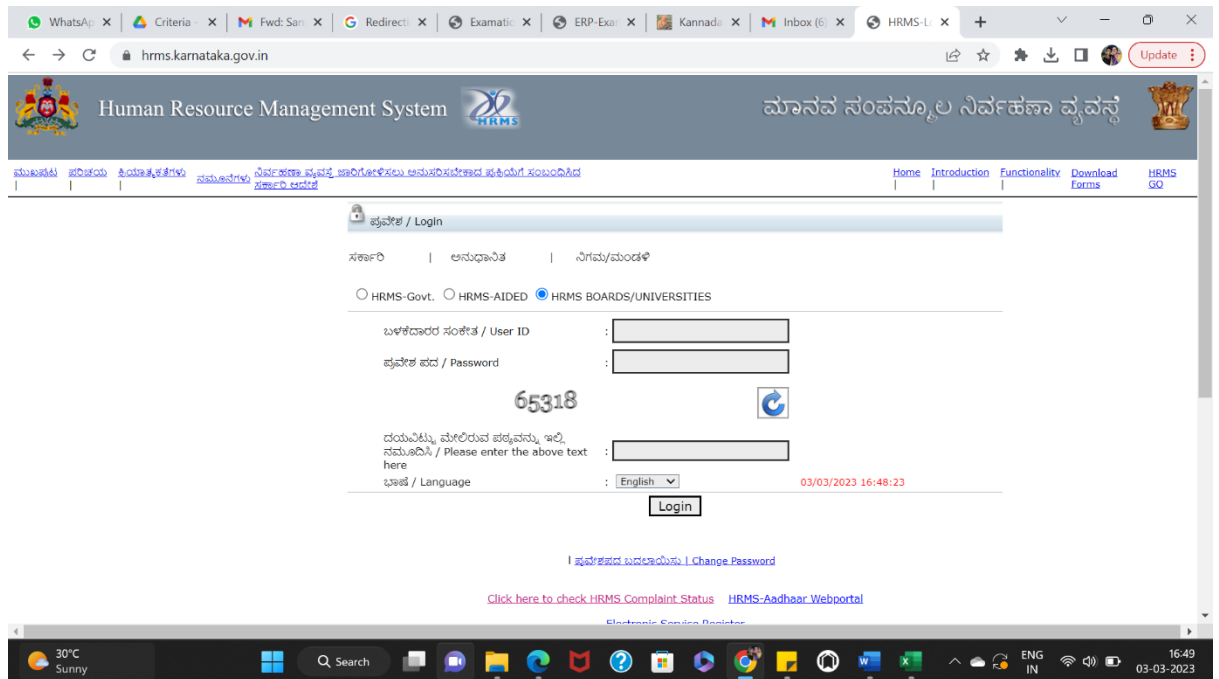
WhatsAp | Criteria | Fwd: San | Redirect | Examatic | ERP-Exa | Kannada | Inbox (6) | HRMS-Lo | +

hrms.karnataka.gov.in

Update

Human Resource Management System

HRMS

ಮಾನವ ಸಂಪನ್ಮೂಲ ನಿರ್ವಹಣಾ ವ್ಯವಸ್ಥೆ

ಮುಖಪುಟ | ಪರಿಚಯ | ಕ್ರಿಯಾತ್ಮಕತೆಗಳು | ನಮೂನೆಗಳು | ನಿರ್ವಹಣಾ ವ್ಯವಸ್ಥೆ ಜಾರಿಗೊಳಿಸಲು ಅನುಸರಿಸಬೇಕಾದ ಪ್ರಕ್ರಿಯೆಗೆ ಸಂಬಂಧಿಸಿದ ಸರ್ಕಾರಿ ಆದೇಶ

Home | Introduction | Functionality | Download Forms | HRMS GO

ಪ್ರವೇಶ / Login

ಸರ್ಕಾರಿ | ಅನುದಾನಿತ | ನಿಗಮ/ಮಂಡಳಿ

HRMS-Govt. HRMS-AIDED HRMS BOARDS/UNIVERSITIES

ಬಳಕೆದಾರರ ಸಂಕೇತ / User ID :

ಪ್ರವೇಶ ಪದ / Password :

65318

ದಯವಿಟ್ಟು ಮೇಲಿರುವ ಪಠ್ಯವನ್ನು ಇಲ್ಲಿ ನಮೂದಿಸಿ / Please enter the above text here :

ಭಾಷೆ / Language : English

03/03/2023 16:48:23

Login

| ಪ್ರವೇಶಪದ ಬದಲಾಯಿಸು | Change Password

Click here to check HRMS Complaint Status HRMS-Aadhaar Webportal

Electronic Service Register

30°C Sunny

Search

ENG IN

16:49 03-03-2023